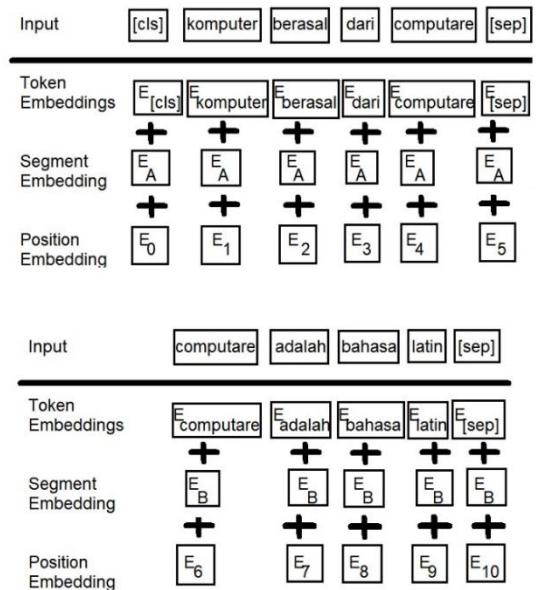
Input [cls] komputer berasal dari computare [sep]

Token Embeddings $E_{[cls]}$ $E_{komputer}$ $E_{berasal}$ $E_{dari}$ $E_{computare}$ $E_{[sep]}$

+ + + + + +

Segment Embedding $E_A$ $E_A$ $E_A$ $E_A$ $E_A$ $E_A$

+ + + + + +

Position Embedding $E_0$ $E_1$ $E_2$ $E_3$ $E_4$ $E_5$

Input computare adalah bahasa latin [sep]

Token Embeddings $E_{computare}$ $E_{adalah}$ $E_{bahasa}$ $E_{latin}$ $E_{[sep]}$

+ + + + +

Segment Embedding $E_B$ $E_B$ $E_B$ $E_B$ $E_B$

+ + + + +

Position Embedding $E_6$ $E_7$ $E_8$ $E_9$ $E_{10}$